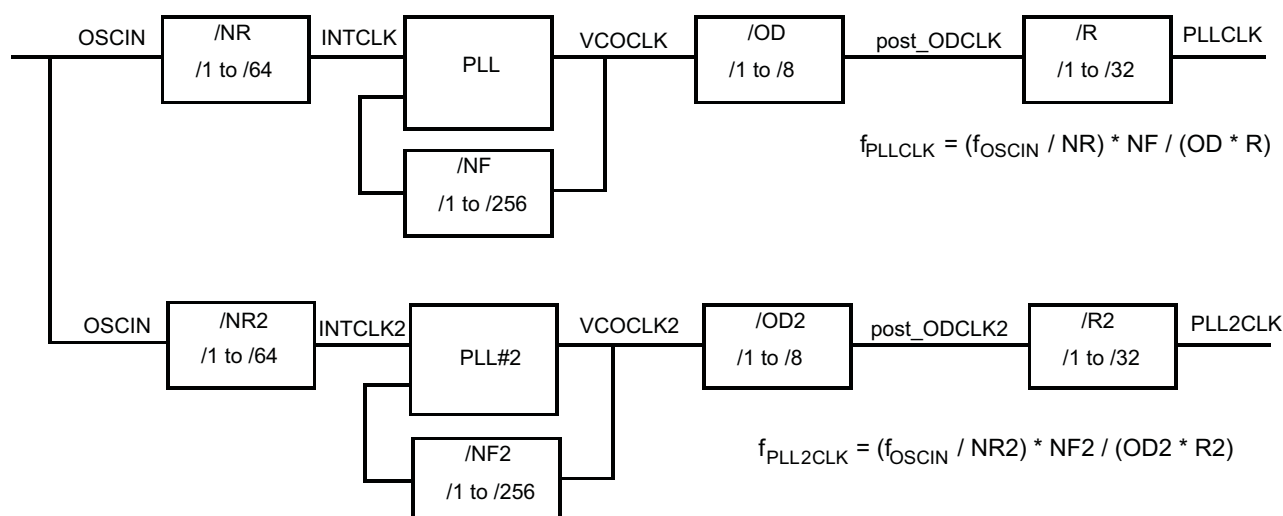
OSCIN
/NR
/1 to /64
INTCLK
PLL
VCOCLK
/OD
/1 to /8
post_ODCLK
/R
/1 to /32
PLLCLK
/NF
/1 to /256
$f_{PLLCLK} = (f_{OSCIN} / NR) * NF / (OD * R)$

OSCIN
/NR2
/1 to /64
INTCLK2
PLL#2
VCOCLK2
/OD2
/1 to /8
post_ODCLK2
/R2
/1 to /32
PLL2CLK
/NF2
/1 to /256
$f_{PLL2CLK} = (f_{OSCIN} / NR2) * NF2 / (OD2 * R2)$